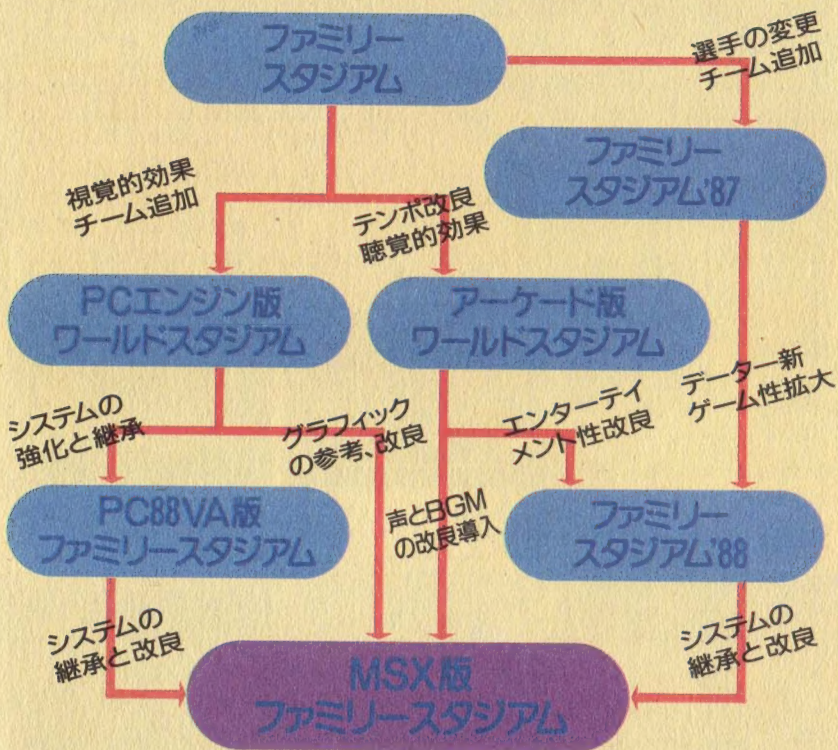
ファミリー
スタジアム

選手の変更
チーム追加

ファミリー
スタジアム'87

視覚的効果
チーム追加

テンポ改良
聴覚的効果

PCエンジン版
ワールドスタジアム

アーケード版
ワールドスタジアム

データー新
ゲーム性拡大

システムの
強化と継承

グラフィック
の参考、改良

エンターテイ
メント性改良

PC88VA版
ファミリースタジアム

声とBGM
の改良導入

ファミリー
スタジアム'88

システムの
継承と改良

システムの
継承と改良

MSX版
ファミリースタジアム